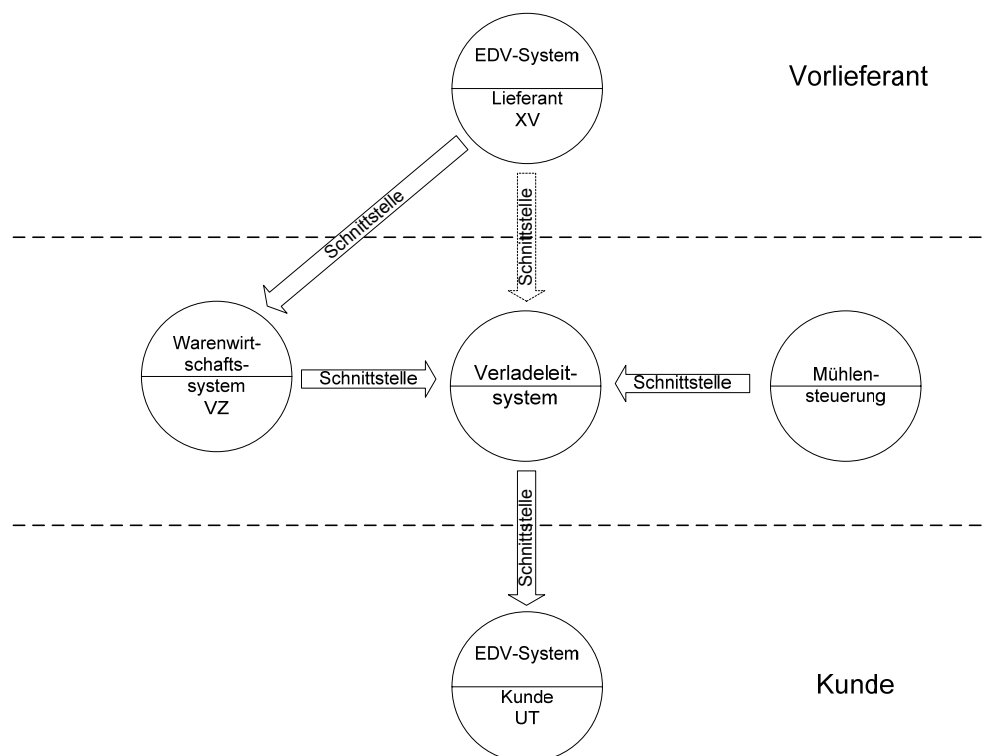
EDV-System
Lieferant XV

Vorlieferant

Schnittstelle

Schnittstelle

Warenwirtschaftssystem VZ

Schnittstelle

Verladeleitsystem

Schnittstelle

Mühlensteuerung

Schnittstelle

EDV-System
Kunde UT

Kunde